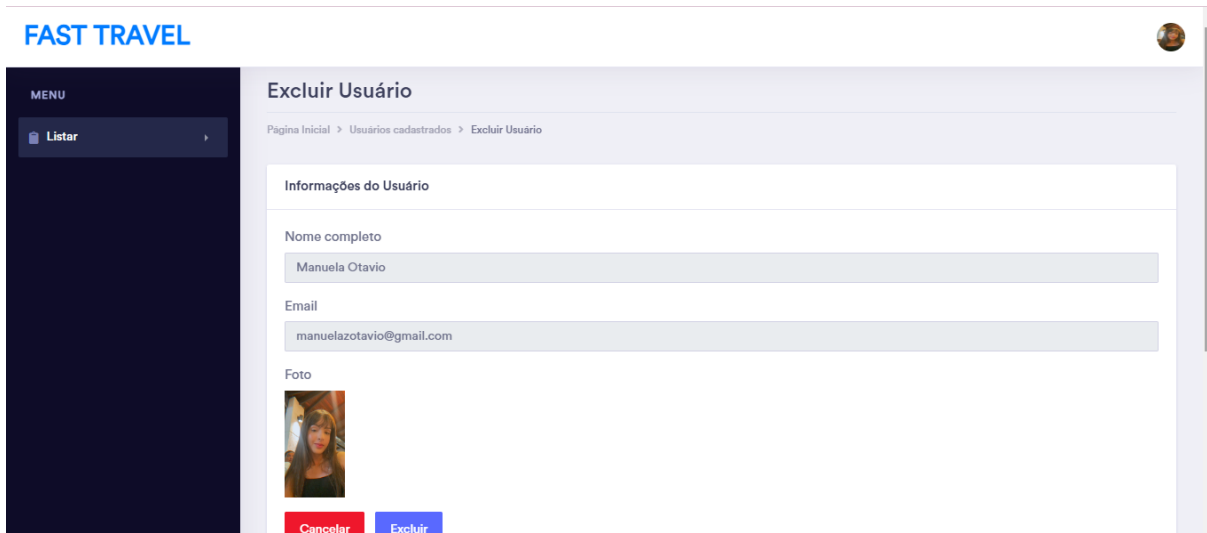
FAST TRAVEL

MENU

Listar

Excluir Usuário

Página Inicial > Usuários cadastrados > Excluir Usuário

Informações do Usuário

Nome completo

Manuela Otavio

Email

manuelazotavio@gmail.com

Foto

Cancelar Excluir